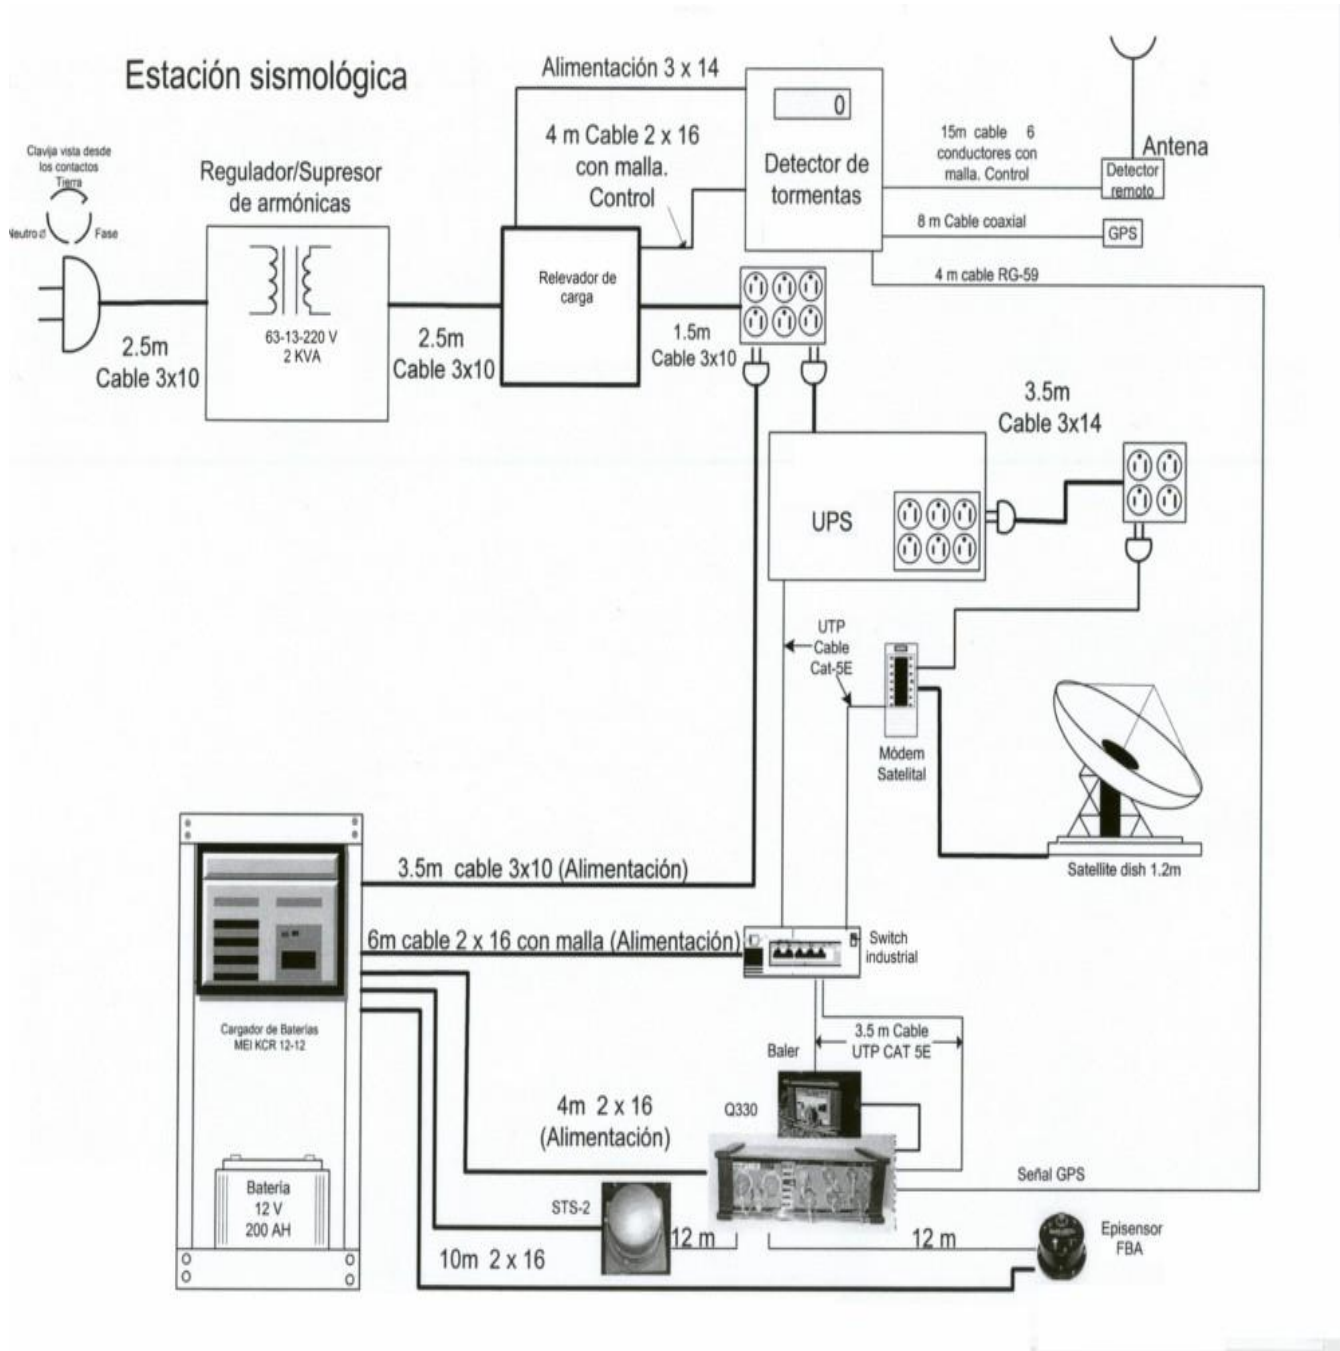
Estación sismológica

Alimentación 3 x 14

0

4 m Cable 2 x 16 con malla. Control

Detector de tormentas

15m cable 6 conductores con malla. Control

Antena

Detector remoto

8 m Cable coaxial

GPS

4 m cable RG-59

Clavija vista desde los contactos
Tierra
Neutro
Fase

Regulador/Supresor de armónicas

63-13-220 V
2 KVA

2.5m
Cable 3x10

2.5m
Cable 3x10

Relevador de carga

1.5m
Cable 3x10

3.5m
Cable 3x14

UPS

UTP
Cable
Cat-5E

Módem
Satelital

Satellite dish 1.2m

3.5m cable 3x10 (Alimentación)

6m cable 2 x 16 con malla (Alimentación)

Switch
industrial

Cargador de Baterias
MEI KCR 12-12

3.5 m Cable
UTP CAT 5E

Baler

Q330

4m 2 x 16
(Alimentación)

Señal GPS

Bateria
12 V
200 AH

STS-2

12 m

12 m

10m 2 x 16

Episensor
FBA